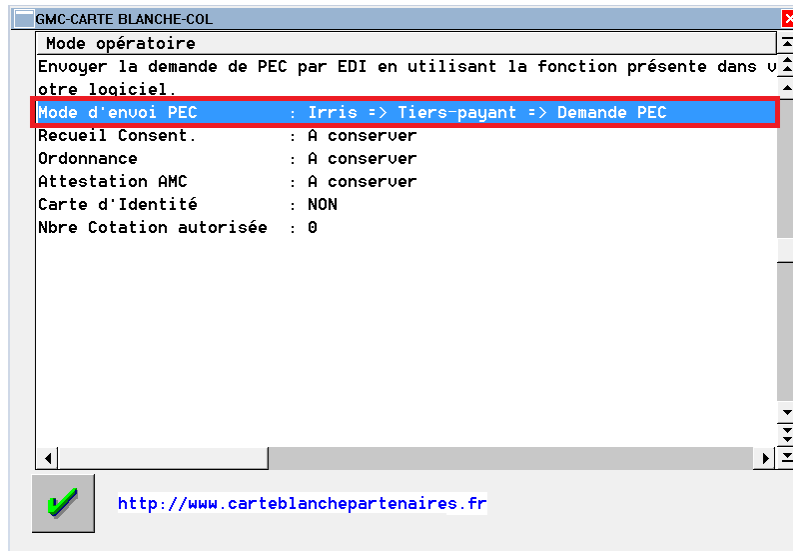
GMC-CARTE BLANCHE-COL

Mode opératoire

Envoyer la demande de PEC par EDI en utilisant la fonction présente dans votre logiciel.

Mode d'envoi PEC : Irris => Tiers-payant => Demande PEC
Recueil Consent. : A conserver
Ordonnance : A conserver
Attestation AMC : A conserver
Carte d'Identité : NON
Nbre Cotation autorisée : 0

http://www.carteblanchepartenaires.fr